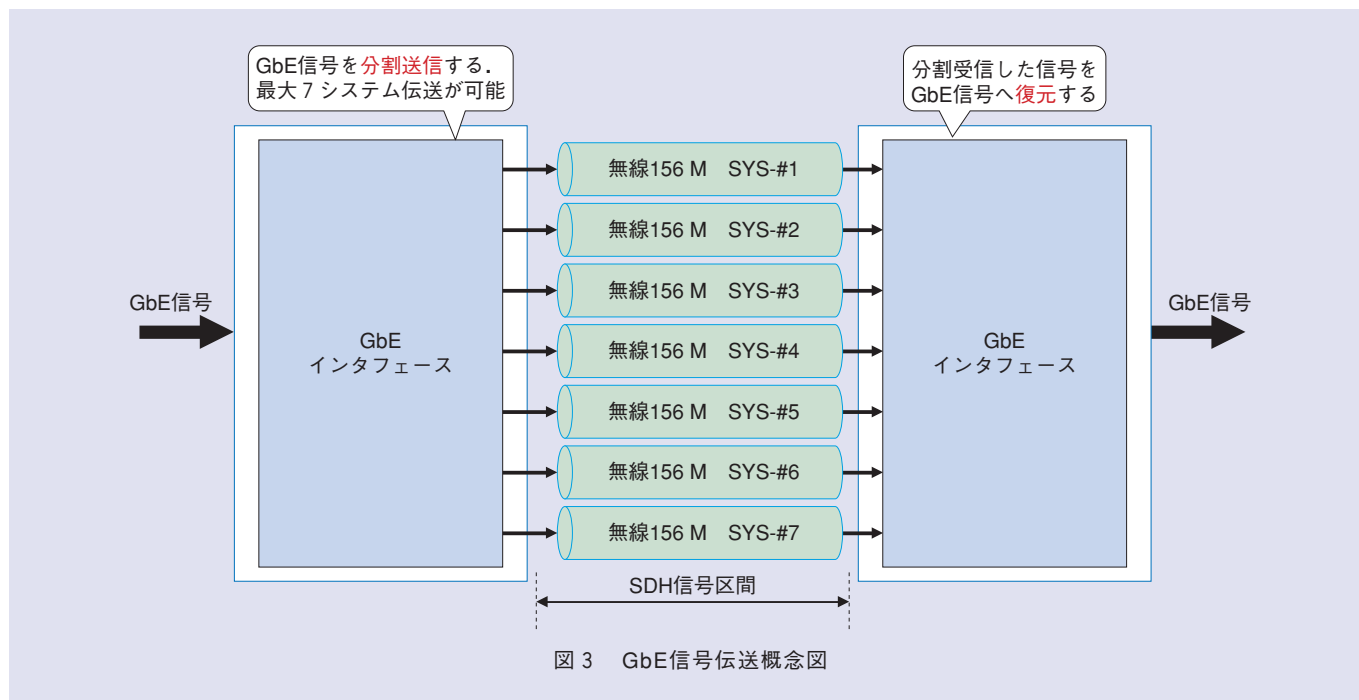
GbE信号を分割送信する．
最大７システム伝送が可能

分割受信した信号を
GbE信号へ復元する

GbE信号

GbE
インタフェース

無線156 M　SYS-#1

無線156 M　SYS-#2

無線156 M　SYS-#3

無線156 M　SYS-#4

無線156 M　SYS-#5

無線156 M　SYS-#6

無線156 M　SYS-#7

GbE
インタフェース

GbE信号

SDH信号区間

図３　GbE信号伝送概念図